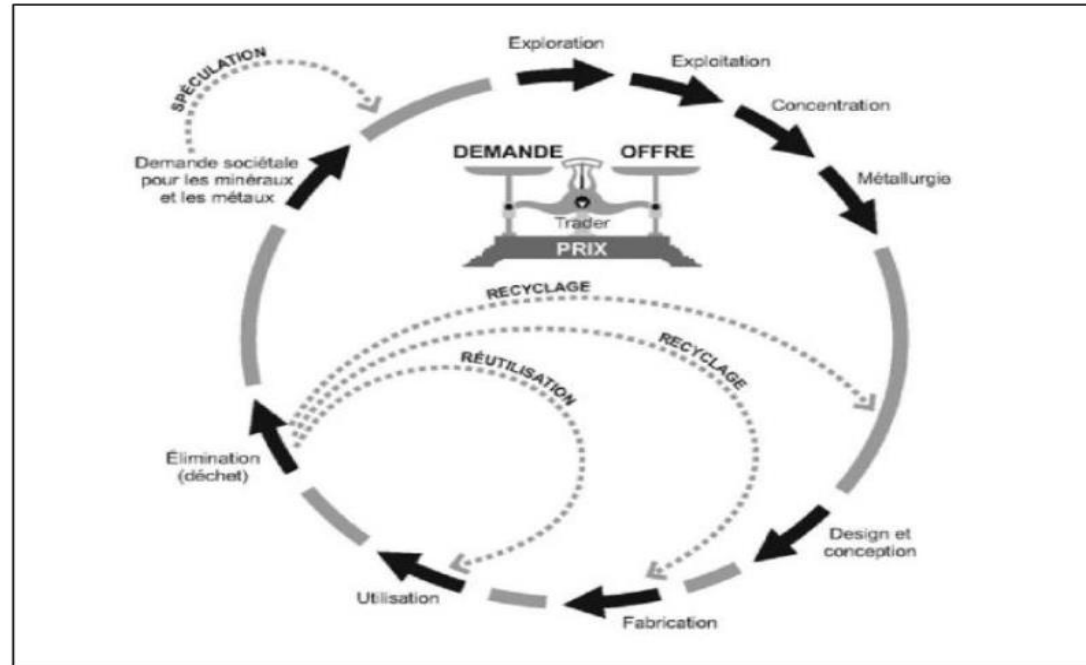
SPÉCULATION

Exploration

Exploitation

Concentration

Demande sociétale pour les minéraux et les métaux

DEMANDE

OFFRE

Trader

PRIX

Métallurgie

RECYCLAGE

RECYCLAGE

RÉUTILISATION

Élimination (déchet)

Design et conception

Utilisation

Fabrication